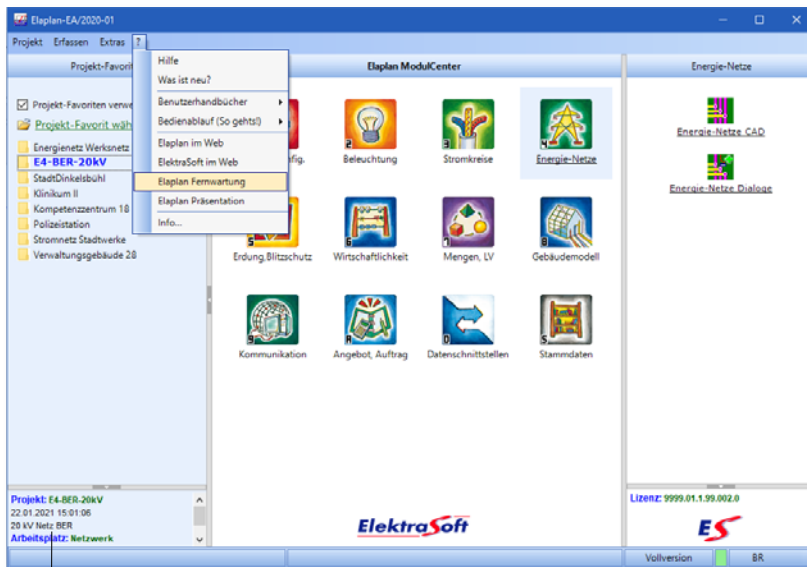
Elaplan-EA/2020-01

Projekt Erfassen Extras ?

Projekt-Favorit

Projekt-Favoriten verwe

Projekt-Favorit wäh

Energienetz Werksnetz
E4-BER-20kV
StadtDinkelsbühl
Klinikum II
Kompetenzzentrum 18
Polizeistation
Stromnetz Stadtwerke
Verwaltungsgebäude 28

Hilfe
Was ist neu?
Benutzerhandbücher
Bedienablauf (So gehts!)
Elaplan im Web
ElektraSoft im Web
Elaplan Fernwartung
Elaplan Präsentation
Info...

Elaplan ModulCenter

nfig.
Beleuchtung
Stromkreise
Energie-Netze
Erdung,Blitzschutz
Wirtschaftlichkeit
Mengen, LV
Gebäudemodell
Kommunikation
Angebot, Auftrag
Datenschnittstellen
Stammdaten

Energie-Netze

Energie-Netze CAD
Energie-Netze Dialoge

Projekt: E4-BER-20kV
22.01.2021 15:01:06
20 kV Netz BER
Arbeitsplatz: Netzwerk

ElektraSoft

Lizenz: 9999.01.1.99.002.0

ES

Vollversion
BR